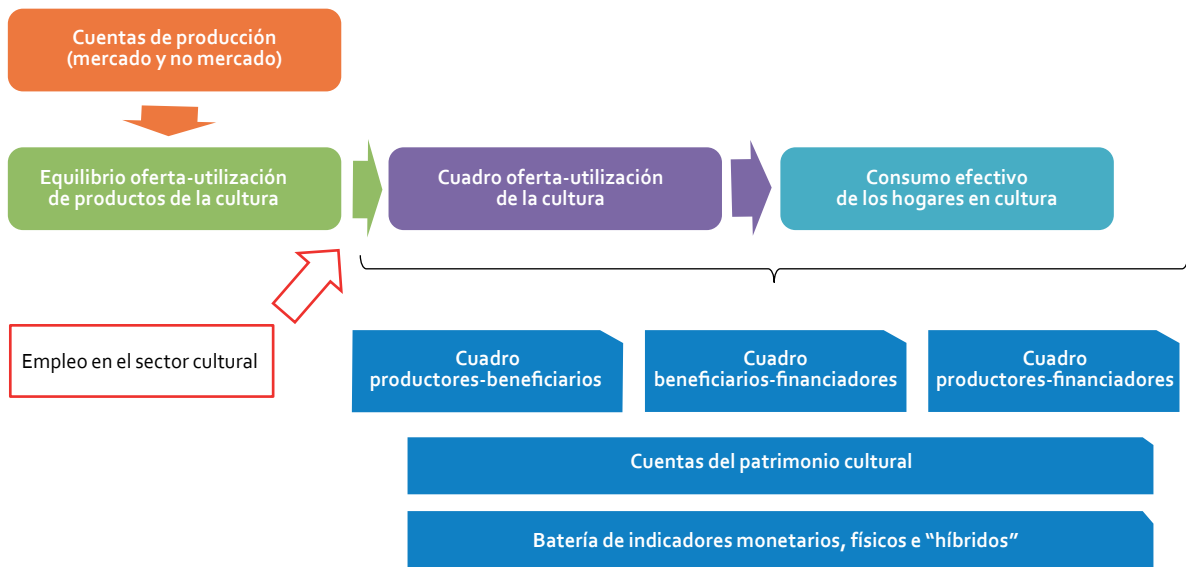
Cuentas de producción (mercado y no mercado)

Equilibrio oferta-utilización de productos de la cultura

Cuadro oferta-utilización de la cultura

Consumo efectivo de los hogares en cultura

Empleo en el sector cultural

Cuadro productores-beneficiarios

Cuadro beneficiarios-financiadores

Cuadro productores-financiadores

Cuentas del patrimonio cultural

Batería de indicadores monetarios, físicos e “híbridos”